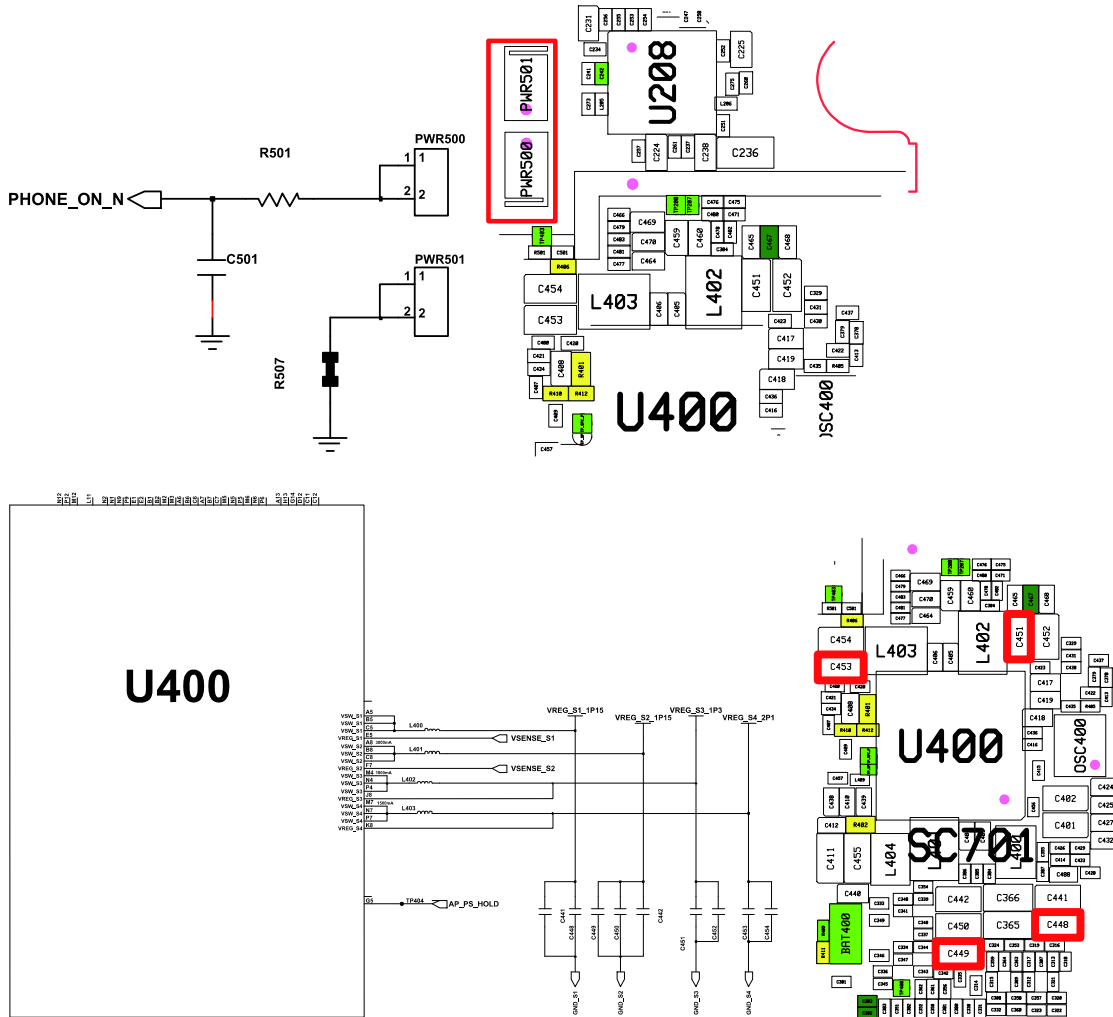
PWR500
R501
1 1
PHONE_ON_N
2 2
C501
PWR501
1 1
2 2
R507

PWR501
PWR500
U208
C231
C234
C225
C224
C238
C236
C469
C466
C479
C483
C481
C477
C470
C464
C459
C460
C476
C475
C480
C471
C384
C465
C467
C468
R501
C501
R406
C454
L403
L402
C451
C452
C453
C405
C406
C329
C421
C430
C423
C437
C417
C419
C422
C418
C436
C416
R405
C400
C421
C434
C408
R401
R410
R412
U400
OSC400
C457

U400
VSW_S1
VSW_S1
VSW_S1
VREG_S1
VSW_S2
VSW_S2
VSW_S2
VREG_S2
VSW_S3
VSW_S3
VSW_S3
VREG_S3
VSW_S4
VSW_S4
VSW_S4
VREG_S4
A5
B5
C5
A6
B6
C6
F7
M4
N4
P4
J8
M7
N7
P7
K8
L400
L401
L402
L403
VREG_S1_1P15
VREG_S2_1P15
VREG_S3_1P3
VREG_S4_2P1
VSENSE_S1
VSENSE_S2
G5
TP404
AP_PS_HOLD
C441
C449
C450
C442
C451
C452
C453
C454
GND_S1
GND_S2
GND_S3
GND_S4

C469
C459
C468
L402
C451
C452
C454
L403
C453
C417
C419
C418
U400
OSC400
C402
C401
C412
R402
C411
C455
L404
SC701
C440
BAT400
C442
C366
C441
C450
C365
C448
C449